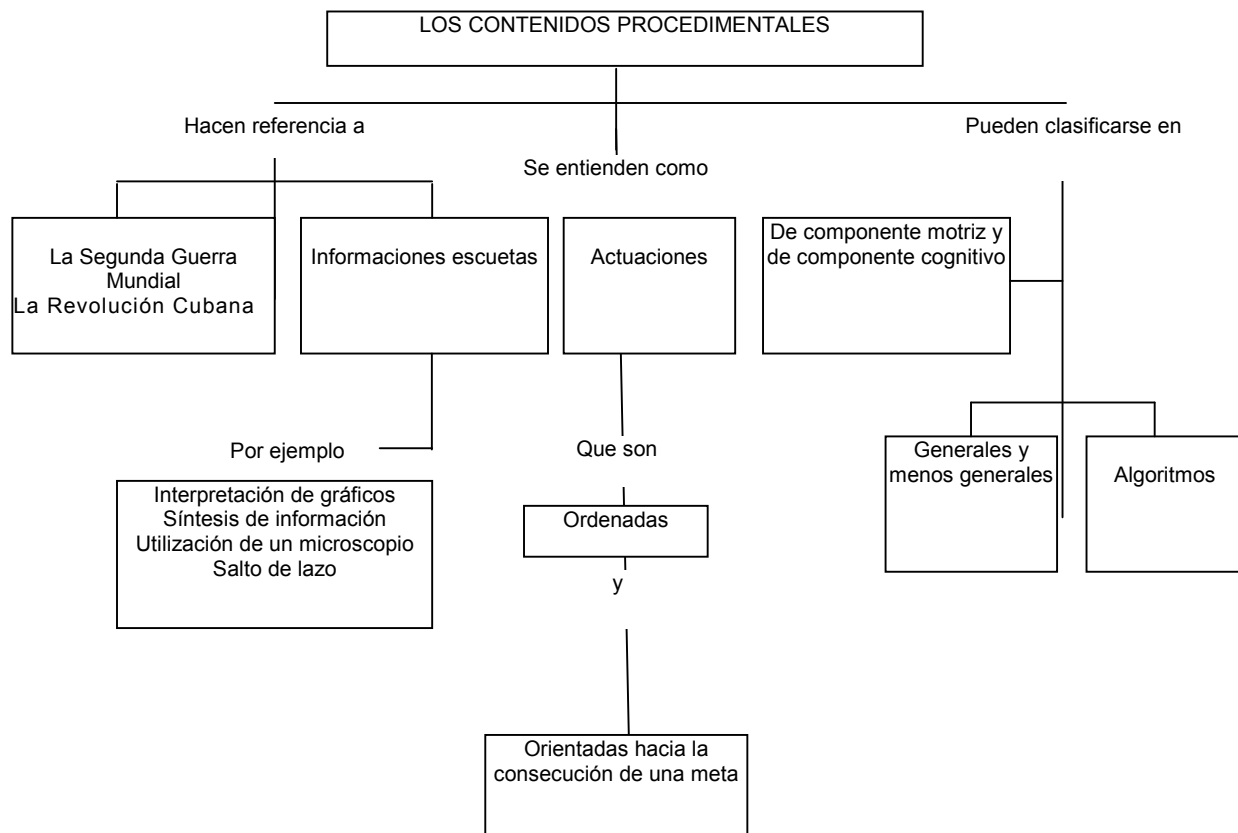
LOS CONTENIDOS PROCEDIMENTALES

Hacen referencia a

Se entienden como

Pueden clasificarse en

La Segunda Guerra Mundial
La Revolución Cubana

Informaciones escuetas

Actuaciones

De componente motriz y de componente cognitivo

Por ejemplo

Interpretación de gráficos
Síntesis de información
Utilización de un microscopio
Salto de lazo

Que son

Ordenadas

y

Orientadas hacia la consecución de una meta

Generales y menos generales

Algoritmos